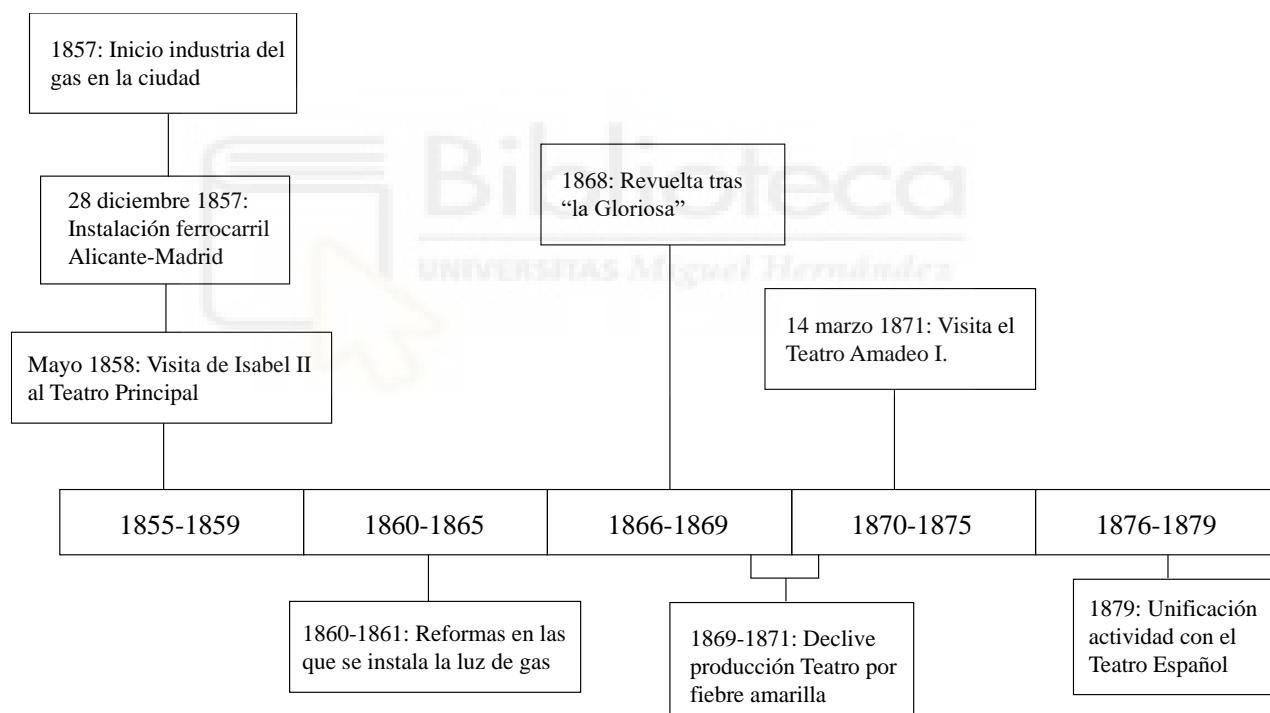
1857: Inicio industria del gas en la ciudad

28 diciembre 1857: Instalación ferrocarril Alicante-Madrid

Mayo 1858: Visita de Isabel II al Teatro Principal

1868: Revuelta tras "la Gloriosa"

14 marzo 1871: Visita el Teatro Amadeo I.

Biblioteca
UNIVERSITAS Miguel Hernández

| 1855-1859 | 1860-1865 | 1866-1869 | 1870-1875 | 1876-1879 |
|---|---|---|---|---|

1860-1861: Reformas en las que se instala la luz de gas

1869-1871: Declive producción Teatro por fiebre amarilla

1879: Unificación actividad con el Teatro Español